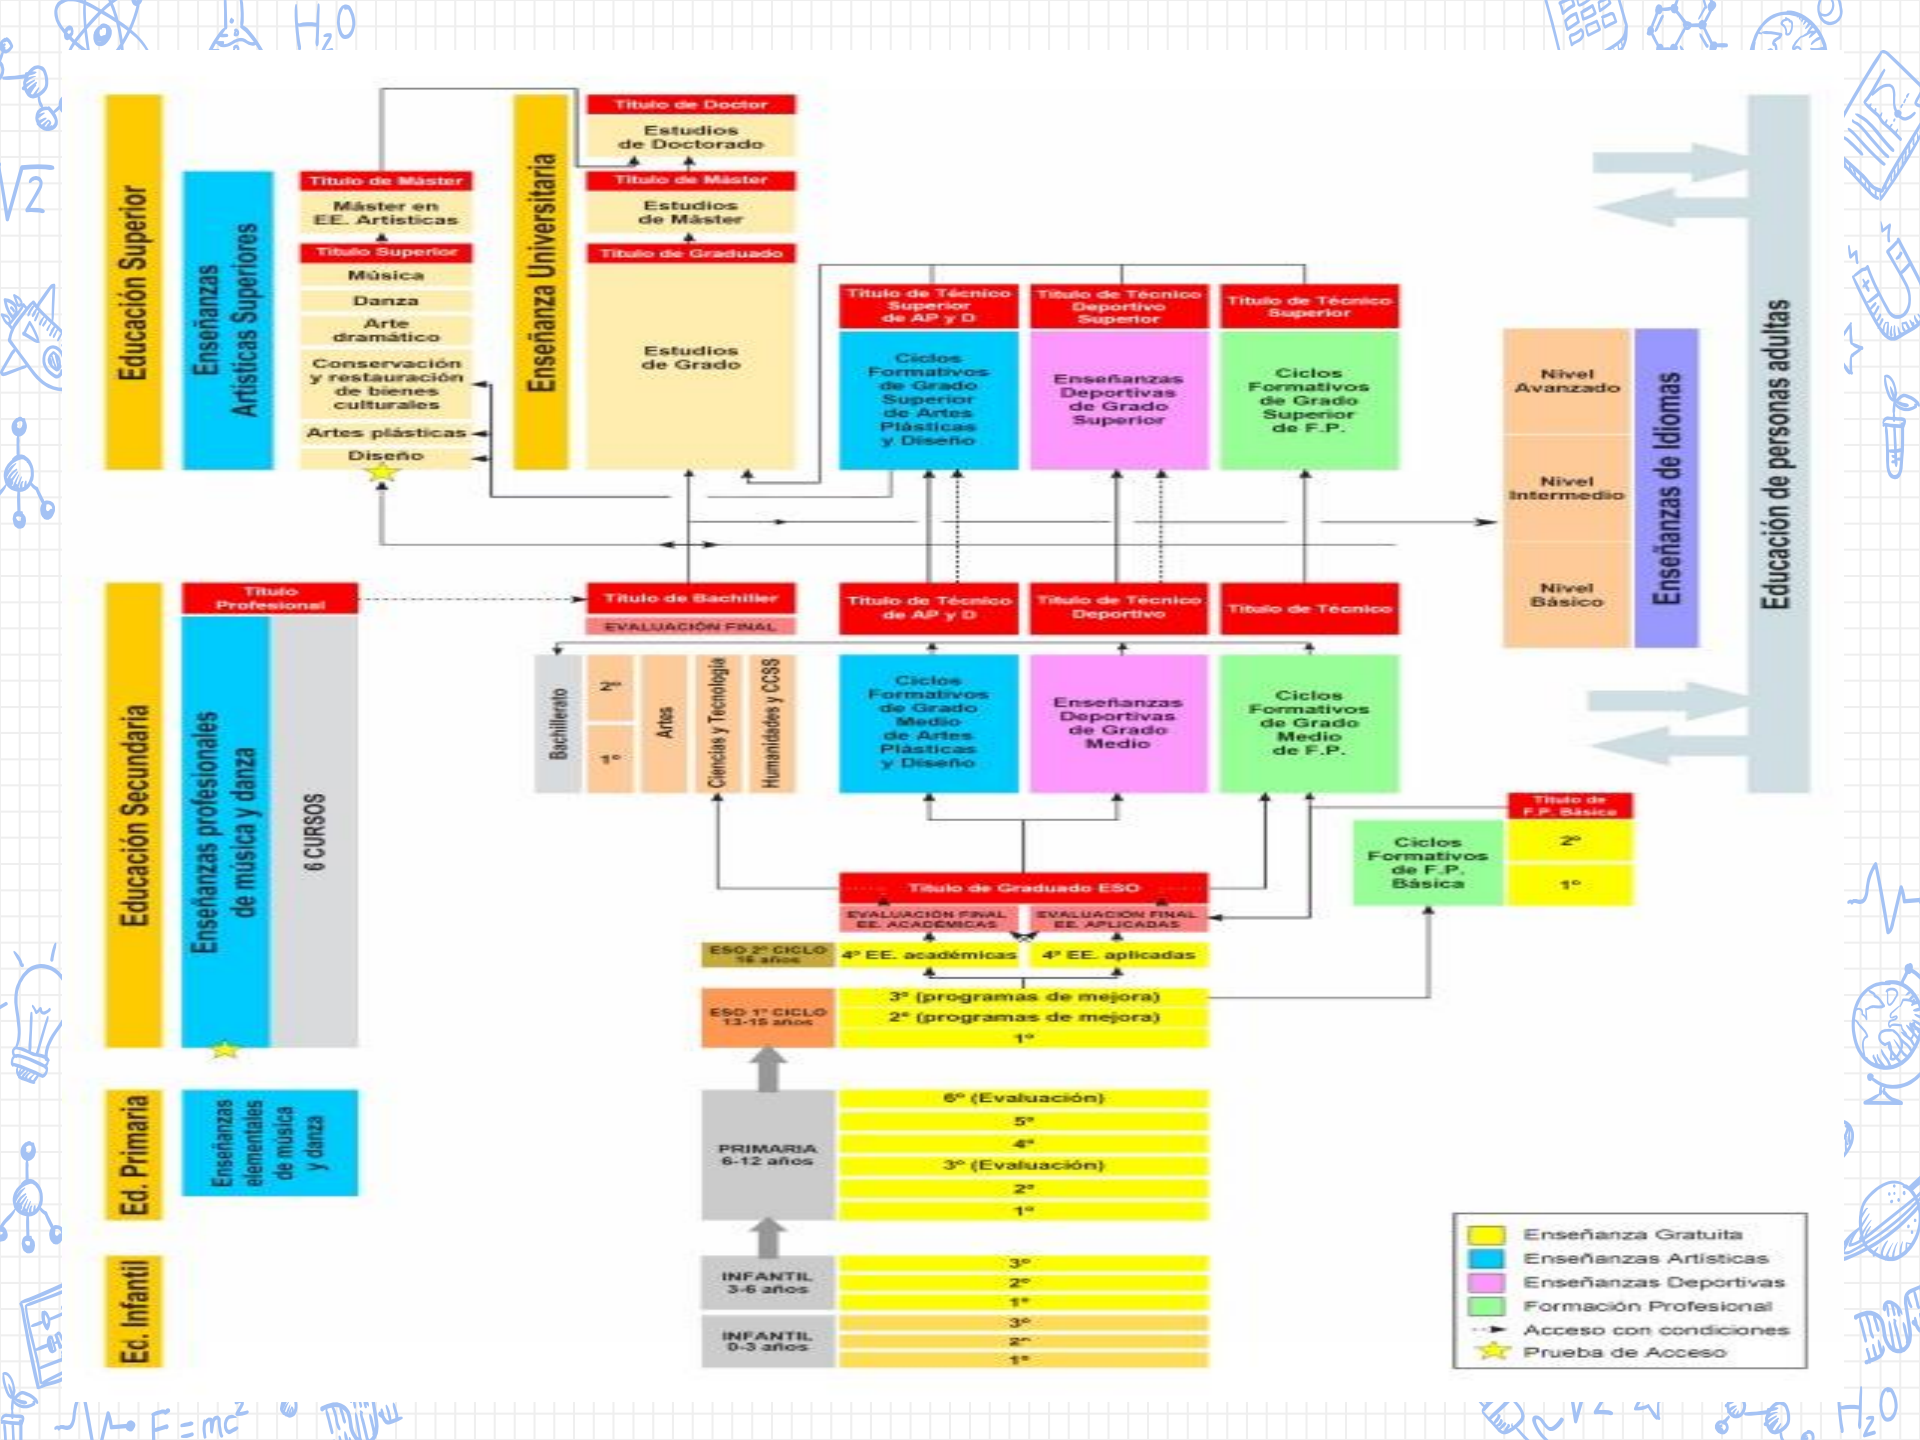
$H_2O$

Educación Superior

Enseñanzas Artísticas Superiores

Título de Máster
Máster en EE. Artísticas
Título Superior
Música
Danza
Arte dramático
Conservación y restauración de bienes culturales
Artes plásticas
Diseño

Enseñanza Universitaria

Título de Doctor
Estudios de Doctorado
Título de Máster
Estudios de Máster
Título de Graduado
Estudios de Grado

Título de Técnico Superior de AP y D
Ciclos Formativos de Grado Superior de Artes Plásticas y Diseño

Título de Técnico Deportivo Superior
Enseñanzas Deportivas de Grado Superior

Título de Técnico Superior
Ciclos Formativos de Grado Superior de F.P.

Nivel Avanzado
Nivel Intermedio
Nivel Básico
Enseñanzas de Idiomas

Educación de personas adultas

Educación Secundaria

Título Profesional
Enseñanzas profesionales de música y danza
6 CURSOS

Título de Bachiller
EVALUACIÓN FINAL
Bachillerato
2º
1º
Artes
Ciencias y Tecnología
Humanidades y CCSS

Título de Técnico de AP y D
Ciclos Formativos de Grado Medio de Artes Plásticas y Diseño

Título de Técnico Deportivo
Enseñanzas Deportivas de Grado Medio

Título de Técnico
Ciclos Formativos de Grado Medio de F.P.

Título de F.P. Básica
Ciclos Formativos de F.P. Básica
2º
1º

Título de Graduado ESO
EVALUACIÓN FINAL EE. ACADÉMICAS
EVALUACIÓN FINAL EE. APLICADAS
ESO 2º CICLO 15 años
4º EE. académicas
4º EE. aplicadas
ESO 1º CICLO 12-15 años
3º (programas de mejora)
2º (programas de mejora)
1º

Ed. Primaria
Enseñanzas elementales de música y danza
PRIMARIA 6-12 años
6º (Evaluación)
5º
4º
3º (Evaluación)
2º
1º

Ed. Infantil
INFANTIL 3-6 años
3º
2º
1º
INFANTIL 0-3 años
3º
2º
1º

Enseñanza Gratuita
Enseñanzas Artísticas
Enseñanzas Deportivas
Formación Profesional
Acceso con condiciones
Prueba de Acceso

$F=mc^2$
$H_2O$